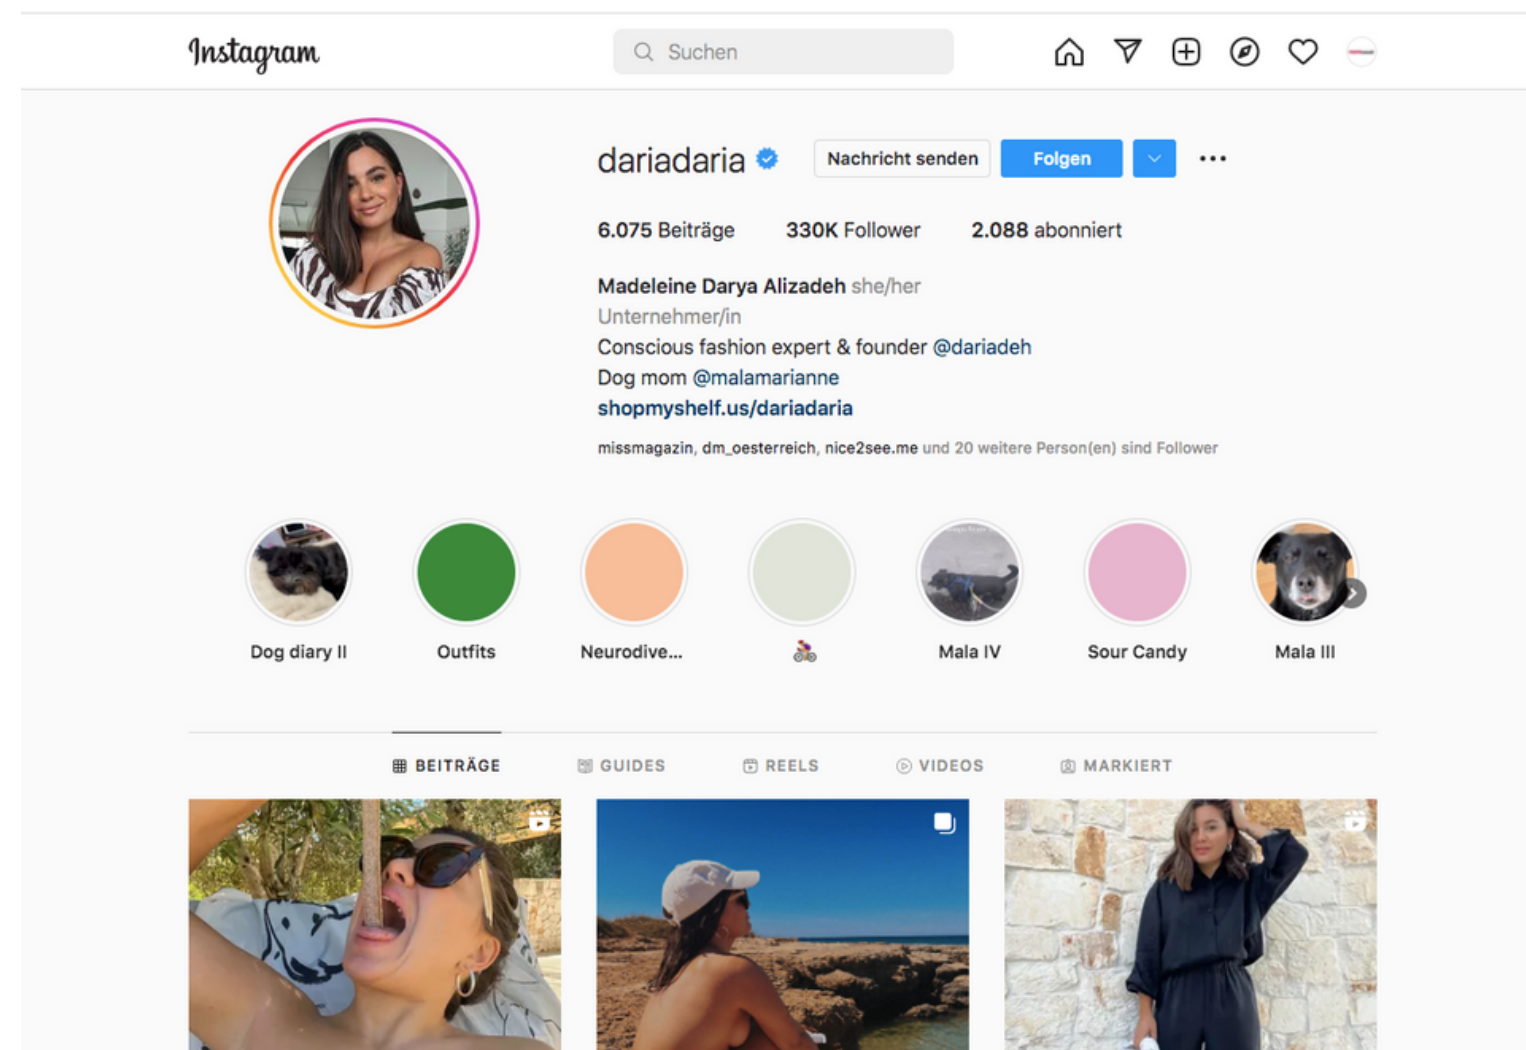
Instagram

Suchen

dariadaria

Nachricht senden

Folgen

6.075 Beiträge 330K Follower 2.088 abonniert

Madeleine Darya Alizadeh she/her
Unternehmer/in
Conscious fashion expert & founder @dariadeh
Dog mom @malamarianne
shopmyshelf.us/dariadaria

missmagazin, dm_oesterreich, nice2see.me und 20 weitere Person(en) sind Follower

Dog diary II

Outfits

Neurodive...

🚴

Mala IV

Sour Candy

Mala III

BEITRÄGE GUIDES REELS VIDEOS MARKIERT